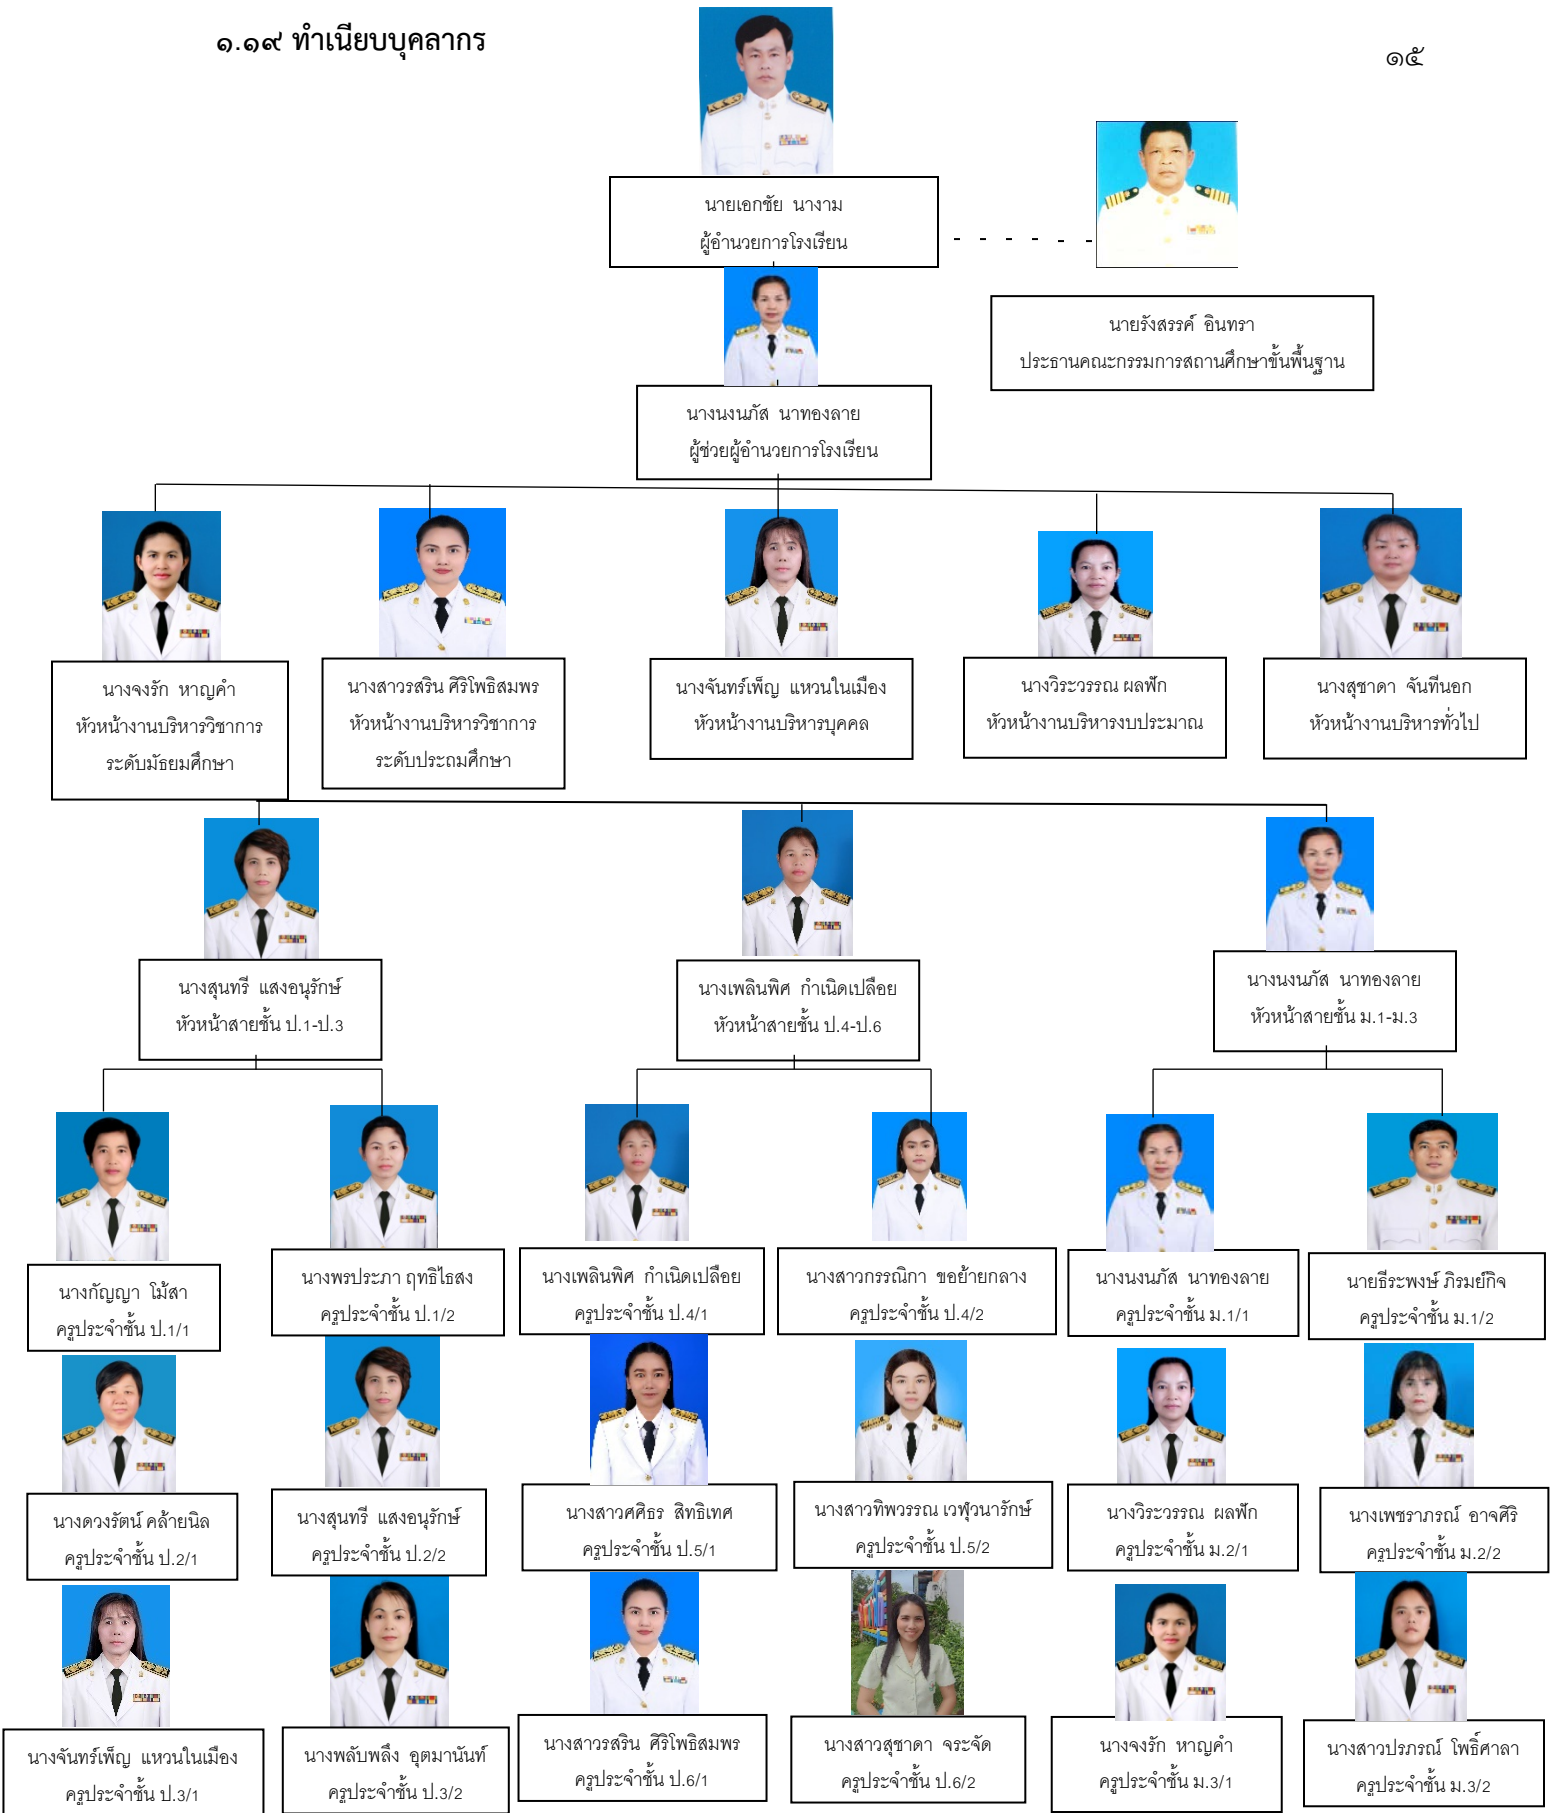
๑.๑๙ ทำเนียบบุคลากร

๑๕

นายเอกชัย นางาม
ผู้อำนวยการโรงเรียน

นายรังสรรค์ อินทรา
ประธานคณะกรรมการสถานศึกษาขั้นพื้นฐาน

นางนงนภัส นาทองลาย
ผู้ช่วยผู้อำนวยการโรงเรียน

นางจงรัก หาญคำ
หัวหน้างานบริหารวิชาการ
ระดับมัธยมศึกษา

นางสาวสริน ศิริโพธิสมพร
หัวหน้างานบริหารวิชาการ
ระดับประถมศึกษา

นางจันทร์เพ็ญ แหวนในเมือง
หัวหน้างานบริหารบุคคล

นางวิระวรรณ ผลฟัก
หัวหน้างานบริหารงบประมาณ

นางสุชาดา จันทีนอก
หัวหน้างานบริหารทั่วไป

นางสุนทรี แสงอนุรักษ์
หัวหน้าสายชั้น ป.1-ป.3

นางเพลินพิศ กำเนิดเปลือย
หัวหน้าสายชั้น ป.4-ป.6

นางนงนภัส นาทองลาย
หัวหน้าสายชั้น ม.1-ม.3

นางกัญญา โม้สา
ครูประจำชั้น ป.1/1

นางพรประภา ฤทธิไธสง
ครูประจำชั้น ป.1/2

นางเพลินพิศ กำเนิดเปลือย
ครูประจำชั้น ป.4/1

นางสาวกรรณิกา ขอย้ายกลาง
ครูประจำชั้น ป.4/2

นางนงนภัส นาทองลาย
ครูประจำชั้น ม.1/1

นายธีระพงษ์ ภิรมย์กิจ
ครูประจำชั้น ม.1/2

นางดวงรัตน์ คล้ายนิล
ครูประจำชั้น ป.2/1

นางสุนทรี แสงอนุรักษ์
ครูประจำชั้น ป.2/2

นางสาวศศิธร สิทธิเทศ
ครูประจำชั้น ป.5/1

นางสาวทิพวรรณ เวฬุวนารักษ์
ครูประจำชั้น ป.5/2

นางวิระวรรณ ผลฟัก
ครูประจำชั้น ม.2/1

นางเพชราภรณ์ อาจศิริ
ครูประจำชั้น ม.2/2

นางจันทร์เพ็ญ แหวนในเมือง
ครูประจำชั้น ป.3/1

นางพลับพลึง อุตมานันท์
ครูประจำชั้น ป.3/2

นางสาวสริน ศิริโพธิสมพร
ครูประจำชั้น ป.6/1

นางสาวสุชาดา จระจัด
ครูประจำชั้น ป.6/2

นางจงรัก หาญคำ
ครูประจำชั้น ม.3/1

นางสาวปรภรณ์ โพธิ์ศาลา
ครูประจำชั้น ม.3/2